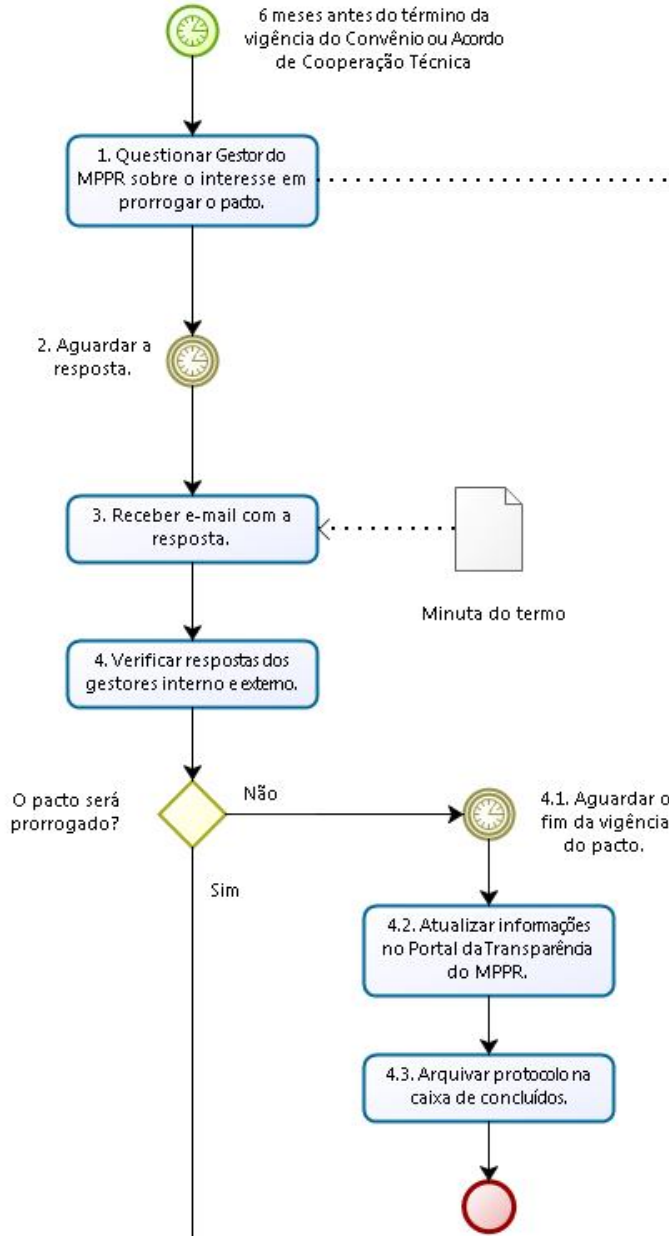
6 meses antes do término da vigência do Convênio ou Acordo de Cooperação Técnica

1. Questionar Gestor do MPPR sobre o interesse em prorrogar o pacto.

2. Aguardar a resposta.

3. Receber e-mail com a resposta.

Minuta do termo

4. Verificar respostas dos gestores interno e externo.

O pacto será prorrogado?

Não

4.1. Aguardar o fim da vigência do pacto.

Sim

4.2. Atualizar informações no Portal da Transparência do MPPR.

4.3. Arquivar protocolo na caixa de concluídos.